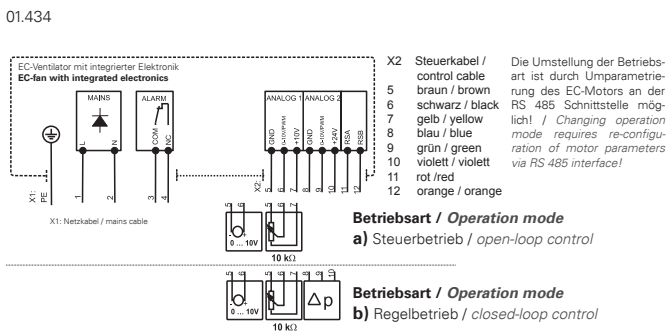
01.434

EC-Ventilator mit integrierter Elektronik
**EC-fan with integrated electronics**

MAINS

L N

ALARM

COM NC

ANALOG 1 ANALOG 2

GND 0-10V/PWM +10V GND 0-10V/PWM +24V RSA RSB

X1: PE

1 2 3 4

X2

5 6 7 8 9 10 11 12

X1: Netzkabel / mains cable

X2 Steuerkabel / control cable
5 braun / brown
6 schwarz / black
7 gelb / yellow
8 blau / blue
9 grün / green
10 violett / violett
11 rot /red
12 orange / orange

Die Umstellung der Betriebsart ist durch Umparametrierung des EC-Motors an der RS 485 Schnittstelle möglich! / *Changing operation mode requires re-configuration of motor parameters via RS 485 interface!*

5 6 5 7 6

0 ... 10V

10 kΩ

**Betriebsart / *Operation mode***
**a)** Steuerbetrieb / *open-loop control*

5 6 5 7 6

0 ... 10V

10 kΩ

Δp

**Betriebsart / *Operation mode***
**b)** Regelbetrieb / *closed-loop control*